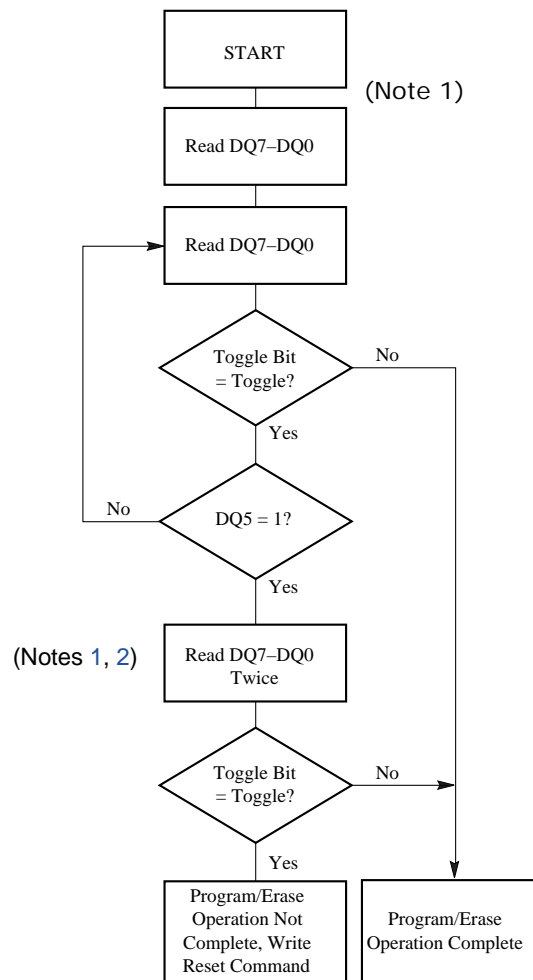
START

(Note 1)

Read DQ7–DQ0

Read DQ7–DQ0

Toggle Bit = Toggle?

No

Yes

No

DQ5 = 1?

Yes

(Notes 1, 2)

Read DQ7–DQ0 Twice

Toggle Bit = Toggle?

No

Yes

Program/Erase Operation Not Complete, Write Reset Command

Program/Erase Operation Complete